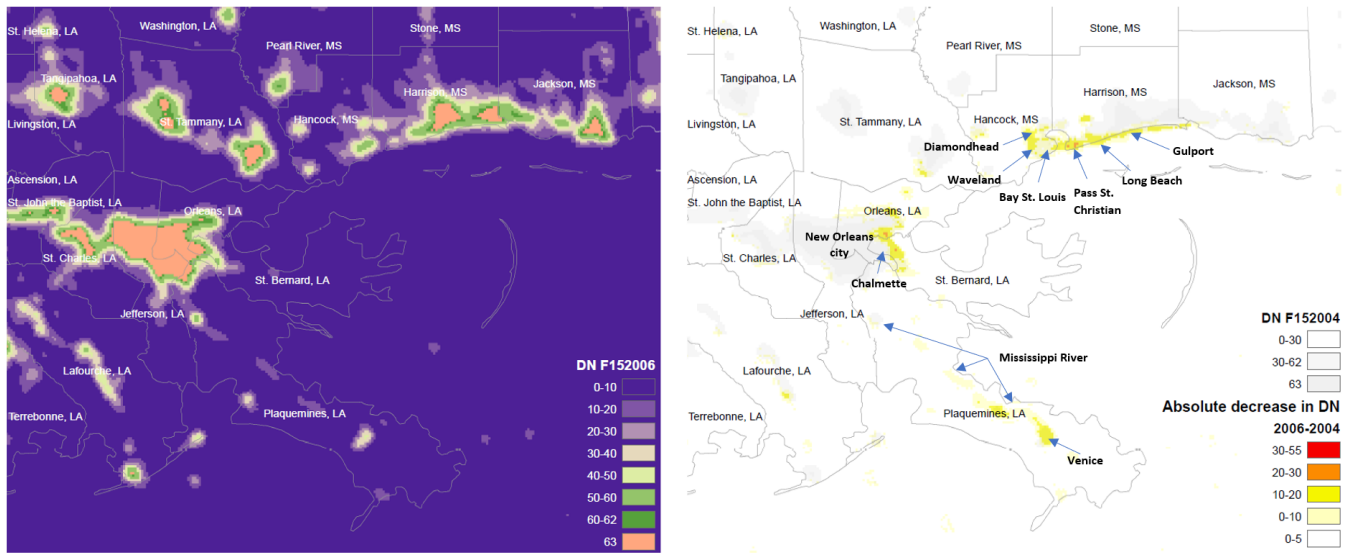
St. Helena, LA
Washington, LA
Stone, MS
Pearl River, MS
Tangipahoa, LA
Jackson, MS
Harrison, MS
Livingston, LA
St. Tammany, LA
Hancock, MS
Ascension, LA
St. John the Baptist, LA
Orleans, LA
St. Charles, LA
St. Bernard, LA
Jefferson, LA
Lafourche, LA
Terrebonne, LA
Plaquemines, LA

DN F152006
0-10
10-20
20-30
30-40
40-50
50-60
60-62
63

St. Helena, LA
Washington, LA
Pearl River, MS
Stone, MS
Tangipahoa, LA
Harrison, MS
Jackson, MS
Livingston, LA
St. Tammany, LA
Hancock, MS
Diamondhead
Gulport
Ascension, LA
Waveland
Long Beach
Bay St. Louis
Pass St. Christian
St. John the Baptist, LA
Orleans, LA
New Orleans city
St. Charles, LA
Chalmette
St. Bernard, LA
Jefferson, LA
Mississippi River
Lafourche, LA
Terrebonne, LA
Plaquemines, LA
Venice

DN F152004
0-30
30-62
63
Absolute decrease in DN
2006-2004
30-55
20-30
10-20
0-10
0-5